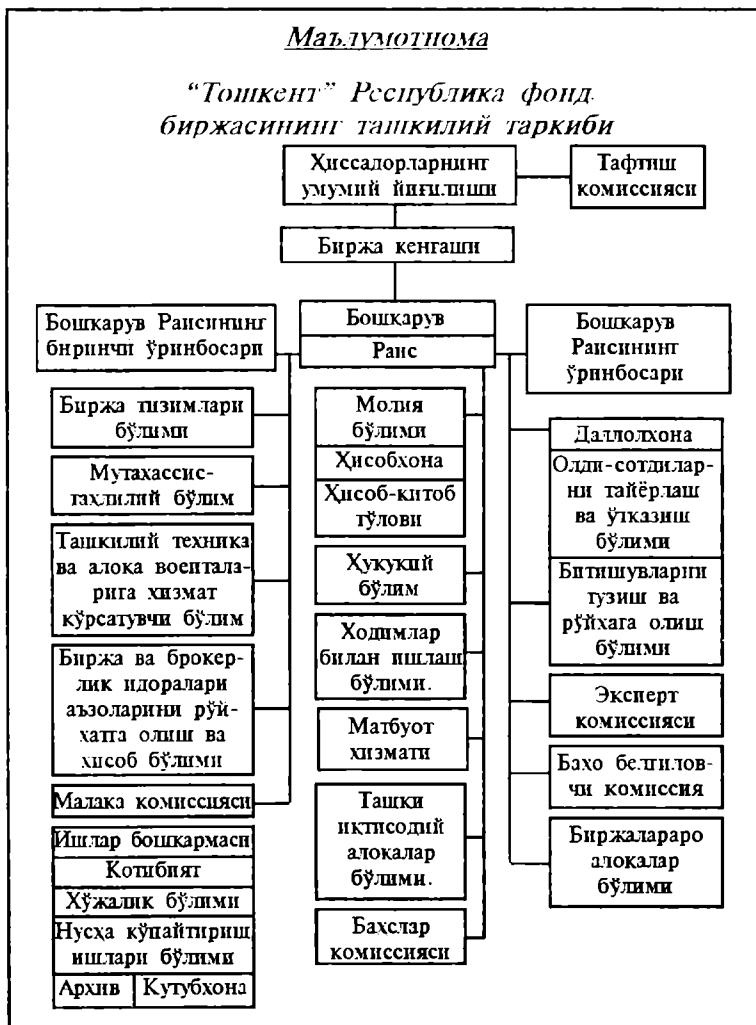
Маълумотнома

"Тошкент" Республика фонд биржасининг ташкилий таркиби

Ҳиссадорларнинг умумий йиғилиши

Тафтиш комиссияси

Биржа кенгаши

Бошқарув Раисининг биринчи ўринбосари

Бошқарув

Раис

Бошқарув Раисининг ўринбосари

Биржа тизимлари бўлими

Мутахассис-таҳлилий бўлим

Ташкилий техника ва алоқа воситаларига хизмат кўрсатувчи бўлим

Биржа ва брокерлик идоралари аъзоларини рўйхатга олиш ва ҳисоб бўлими

Малака комиссияси

Ишлар бошқармаси

Котибият

Хўжалик бўлими

Нусха кўпайтириш ишлари бўлими

Архив

Кутубхона

Молия бўлими

Ҳисобхона

Ҳисоб-китоб тўлови

Ҳуқуқий бўлим

Ходимлар билан ишлаш бўлими.

Матбуот хизмати

Ташқи иқтисодий алоқалар бўлими.

Баҳслар комиссияси

Даллолхона

Олди-сотдиларни тайёрлаш ва ўтказиш бўлими

Битишувларни тузиш ва рўйхатга олиш бўлими

Эксперт комиссияси

Баҳо белгиловчи комиссия

Биржалараро алоқалар бўлими